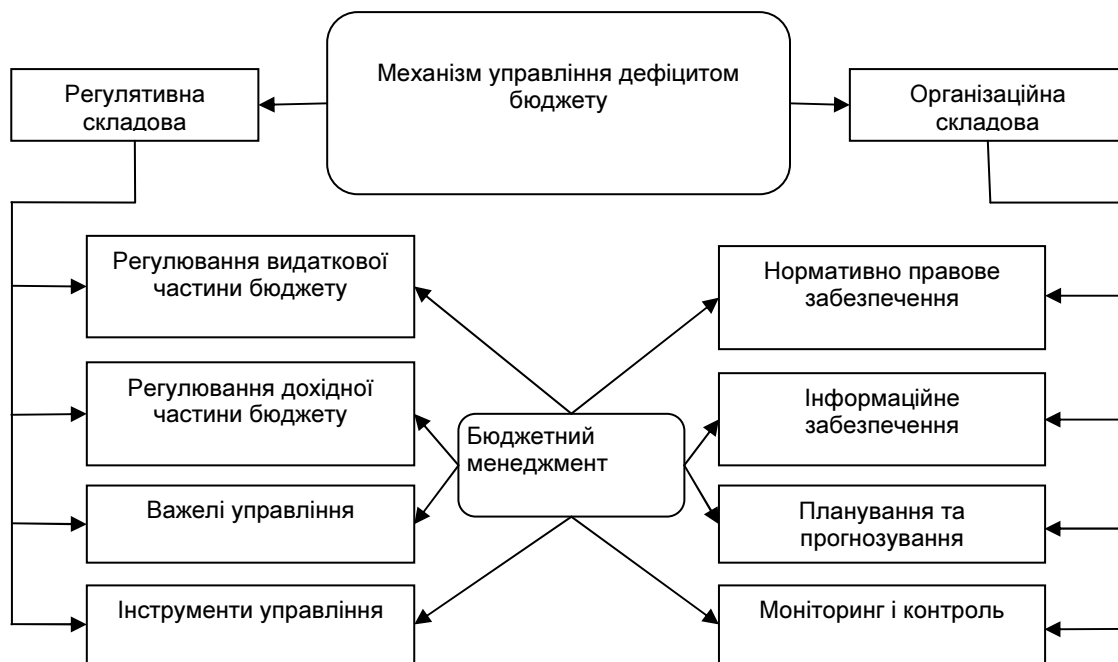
Механізм управління дефіцитом бюджету

Регулятивна складова

Організаційна складова

Регулювання видаткової частини бюджету

Регулювання дохідної частини бюджету

Важелі управління

Інструменти управління

Бюджетний менеджмент

Нормативно правове забезпечення

Інформаційне забезпечення

Планування та прогнозування

Моніторинг і контроль